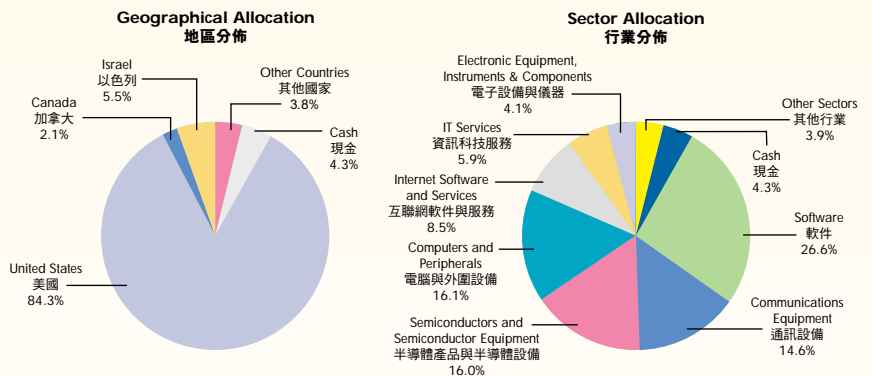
Geographical Allocation
地區分佈

Israel
以色列
5.5%

Other Countries
其他國家
3.8%

Canada
加拿大
2.1%

Cash
現金
4.3%

United States
美國
84.3%

Sector Allocation
行業分佈

Electronic Equipment, Instruments & Components
電子設備與儀器
4.1%

Other Sectors
其他行業
3.9%

IT Services
資訊科技服務
5.9%

Cash
現金
4.3%

Internet Software and Services
互聯網軟件與服務
8.5%

Software
軟件
26.6%

Computers and Peripherals
電腦與外圍設備
16.1%

Communications Equipment
通訊設備
14.6%

Semiconductors and Semiconductor Equipment
半導體產品與半導體設備
16.0%